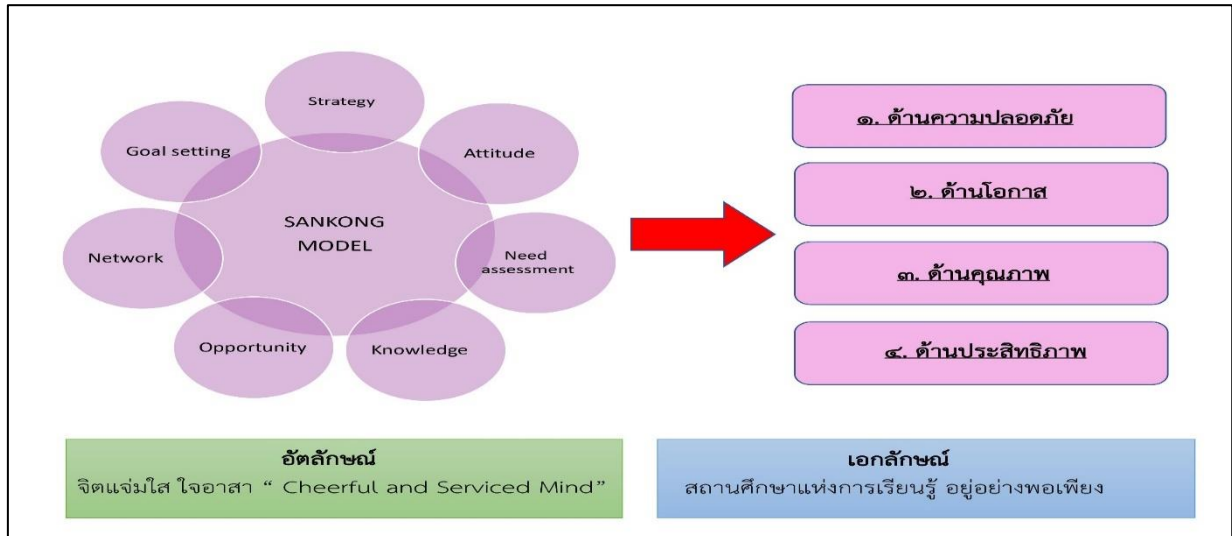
Strategy

Goal setting

Attitude

SANKONG MODEL

Network

Need assessment

Opportunity

Knowledge

๑. ด้านความปลอดภัย

๒. ด้านโอกาส

๓. ด้านคุณภาพ

๔. ด้านประสิทธิภาพ

อัตลักษณ์
จิตแจ่มใส ใจอาสา “ Cheerful and Serviced Mind”

เอกลักษณ์
สถานศึกษาแห่งการเรียนรู้ อยู่อย่างพอเพียง